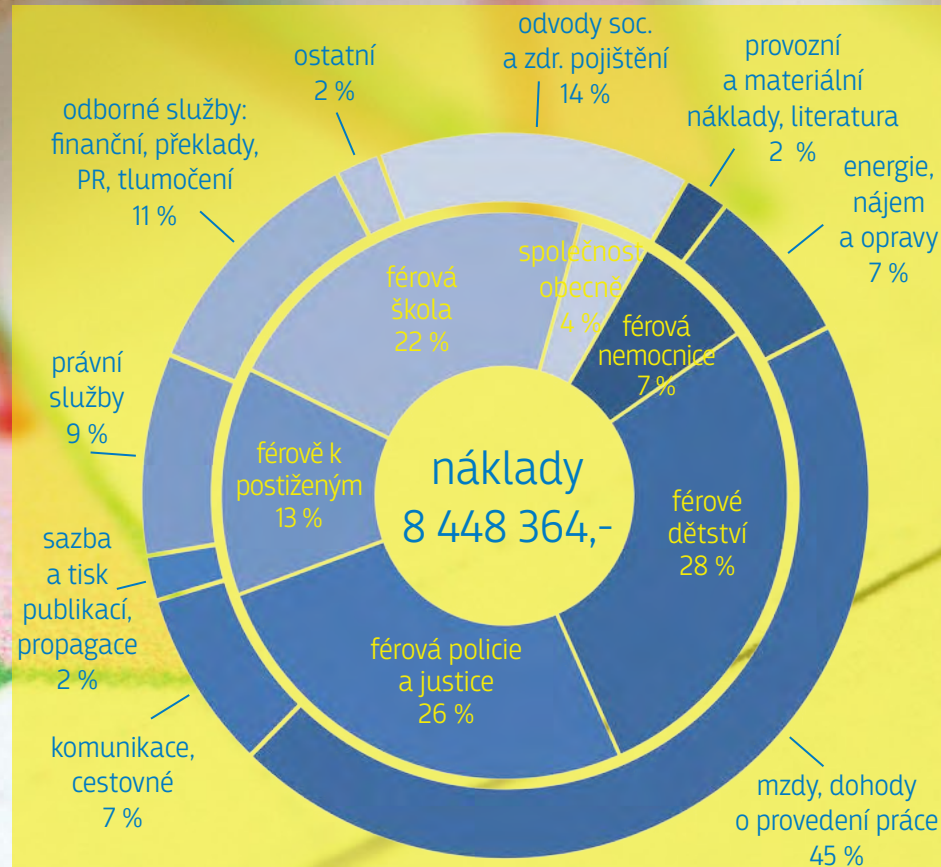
ostatní
2 %

odvody soc.
a zdr. pojištění
14 %

provozní
a materiální
náklady, literatura
2 %

odborné služby:
finanční, překlady,
PR, tlumočení
11 %

energie,
nájem
a opravy
7 %

férová
škola
22 %

společnost
obecně
4 %

férová
nemocnice
7 %

právní
služby
9 %

férově k
postiženým
13 %

náklady
8 448 364,-

férové
dětství
28 %

sazba
a tisk
publikací,
propagace
2 %

férová policie
a justice
26 %

komunikace,
cestovné
7 %

mzdy, dohody
o provedení práce
45 %